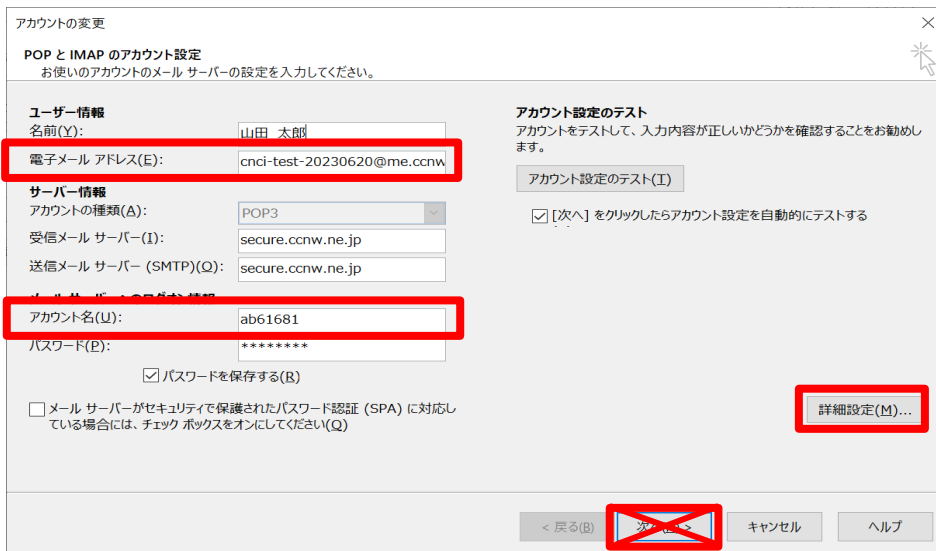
アカウントの変更

POP と IMAP のアカウント設定
お使いのアカウントのメール サーバーの設定を入力してください。

ユーザー情報
名前(Y): 山田 太郎
電子メール アドレス(E): cnci-test-20230620@me.ccnw

サーバー情報
アカウントの種類(A): POP3
受信メール サーバー(I): secure.ccnw.ne.jp
送信メール サーバー (SMTP)(O): secure.ccnw.ne.jp

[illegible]
アカウント名(U): ab61681
パスワード(P): ********

パスワードを保存する(R)

メール サーバーがセキュリティで保護されたパスワード認証 (SPA) に対応している場合には、チェック ボックスをオンにしてください(Q)

アカウント設定のテスト
アカウントをテストして、入力内容が正しいかどうかを確認することをお勧めします。

アカウント設定のテスト(T)

[次へ] をクリックしたらアカウント設定を自動的にテストする

詳細設定(M)...

< 戻る(B)　次へ(N) >　キャンセル　ヘルプ